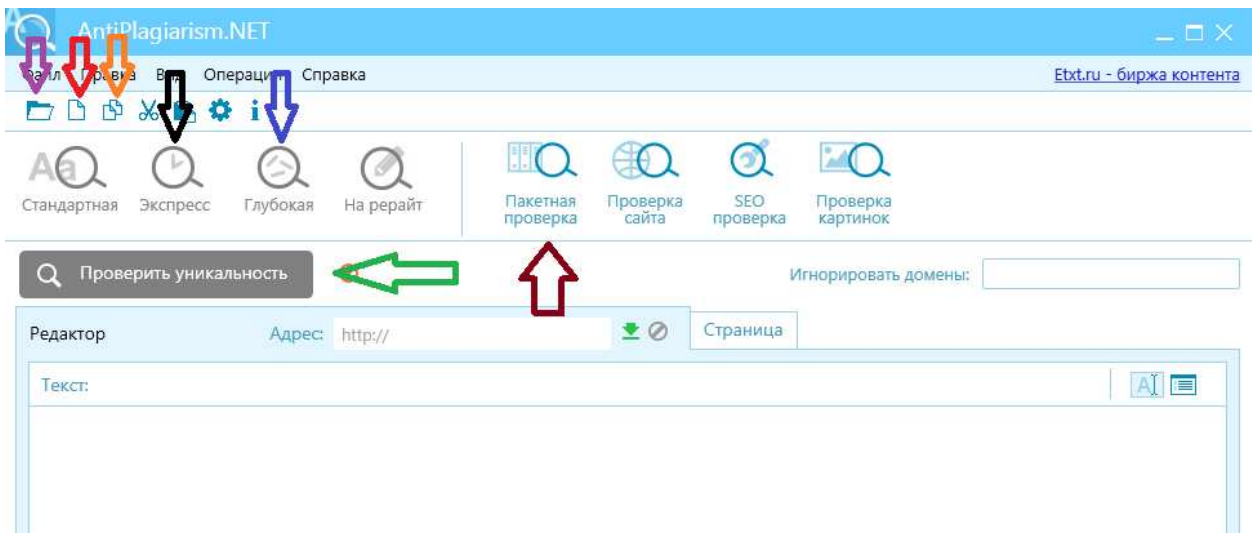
AntiPlagiarism.NET

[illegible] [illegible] В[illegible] Операци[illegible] Справка

Etxt.ru - биржа контента

Стандартная Экспресс Глубокая На рерайт

Пакетная проверка Проверка сайта SEO проверка Проверка картинок

Проверить уникальность

Игнорировать домены:

Редактор Адрес: http://

Страница

Текст: